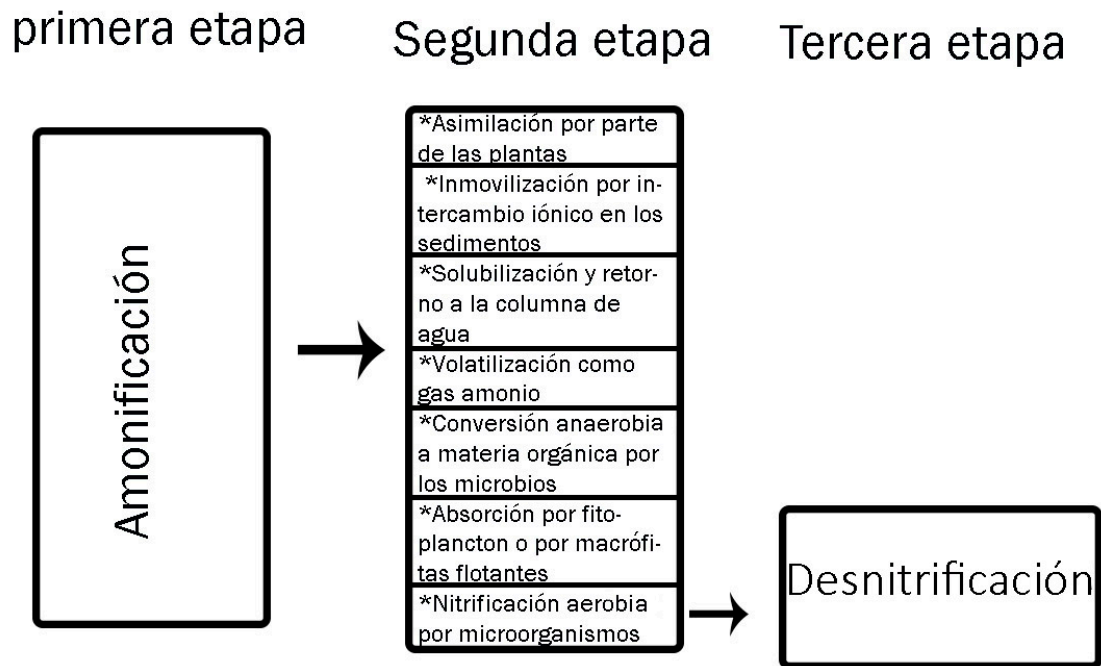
primera etapa

Segunda etapa

Tercera etapa

Amonificación

*Asimilación por parte de las plantas

*Inmovilización por intercambio iónico en los sedimentos

*Solubilización y retorno a la columna de agua

*Volatilización como gas amonio

*Conversión anaerobia a materia orgánica por los microbios

*Absorción por fitoplancton o por macrófitas flotantes

*Nitrificación aerobia por microorganismos

Desnitrificación